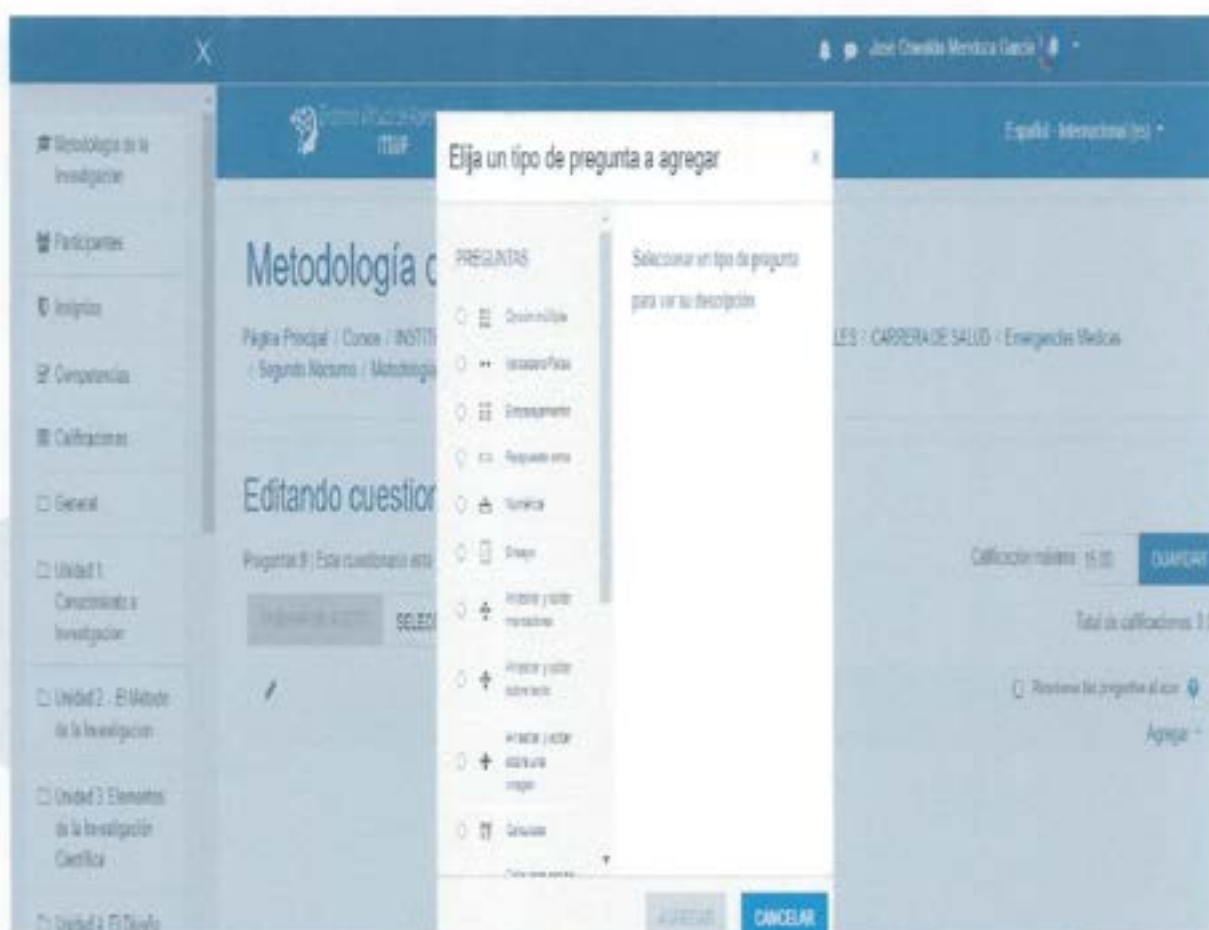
X

José Oswaldo Mendoza García

Metodología de la Investigación

Participantes

Insignias

Competencias

Calificaciones

General

Unidad 1. Conocimiento a Investigación

Unidad 2. - El Método de la Investigación

Unidad 3. Elementos de la Investigación Científica

Unidad 4. El Diseño

ITSUP

Español - Internacional (es)

Metodología d

Página Principal / Cursos / INSTIT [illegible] LES / CARRERA DE SALUD / Emergencias Médicas / Segundo Nocturno / Metodología

Editando cuestion

Preguntas: 0 | Este cuestionario está

SELEC

Calificación máxima 15.00 GUARDAR

Total de calificaciones: 1

Reordenar las preguntas al azar

Agregar

Elija un tipo de pregunta a agregar

×

PREGUNTAS

Opción múltiple

Verdadero/Falso

Emparejamiento

Respuesta corta

Numérica

Ensayo

Arrastrar y soltar marcadores

Arrastrar y soltar sobre texto

Arrastrar y soltar sobre una imagen

Calculada

Seleccionar un tipo de pregunta para ver su descripción.

AGREGAR

CANCELAR